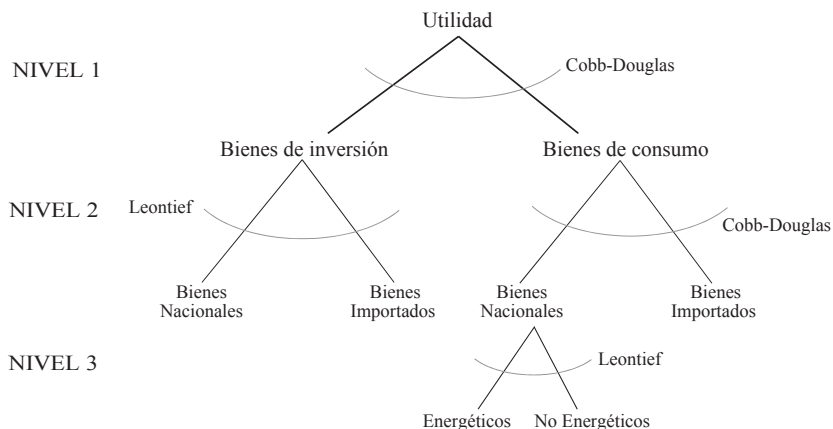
Utilidad

NIVEL 1

Cobb-Douglas

Bienes de inversión

Bienes de consumo

NIVEL 2

Leontief

Cobb-Douglas

Bienes Nacionales

Bienes Importados

Bienes Nacionales

Bienes Importados

NIVEL 3

Leontief

Energéticos

No Energéticos